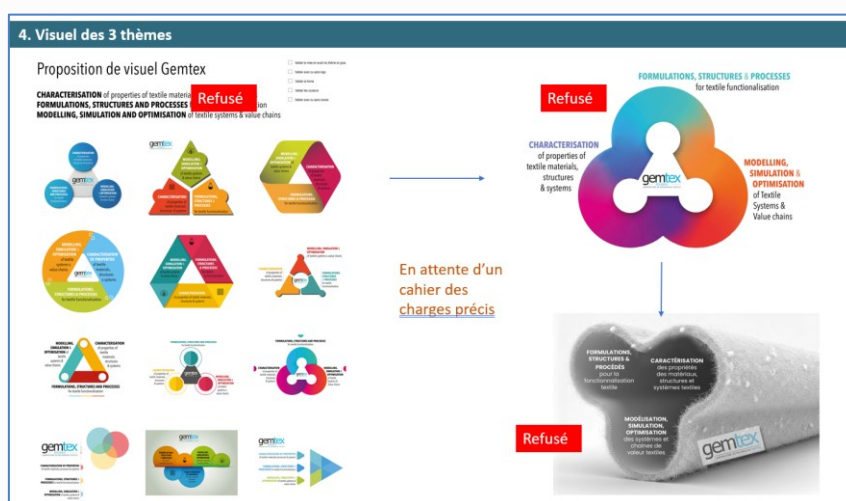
4. Visuel des 3 thèmes

Proposition de visuel Gemtex

CHARACTERISATION of properties of textile materia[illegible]
FORMULATIONS, STRUCTURES AND PROCESSES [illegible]n
MODELLING, SIMULATION AND OPTIMISATION of textile systems & value chains

Refusé

En attente d'un cahier des charges précis

Refusé

FORMULATIONS, STRUCTURES & PROCESSES for textile functionalisation

CHARACTERISATION of properties of textile materials, structures & systems

MODELLING, SIMULATION & OPTIMISATION of Textile Systems & Value chains

gemtex

FORMULATIONS, STRUCTURES & PROCÉDÉS pour la fonctionnalisation textile

CARACTÉRISATION des propriétés des matériaux, structures et systèmes textiles

MODÉLISATION, SIMULATION, OPTIMISATION des systèmes et chaînes de valeur textiles

Refusé

gemtex